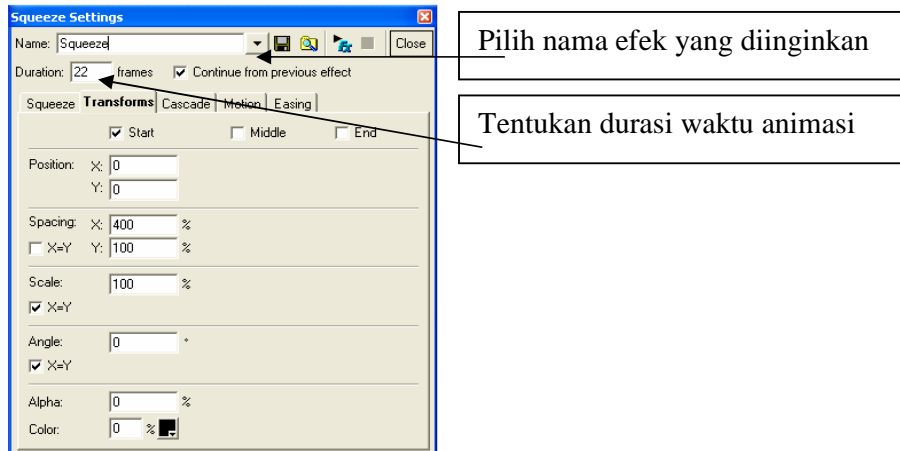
Squeeze Settings

Name: Squeeze

Close

Duration: 22 frames

Continue from previous effect

Squeeze | Transforms | Cascade | Motion | Easing

Start

Middle

End

Position: X: 0

Y: 0

Spacing: X: 400 %

X=Y Y: 100 %

Scale: 100 %

X=Y

Angle: 0 °

X=Y

Alpha: 0 %

Color: 0 %

Pilih nama efek yang diinginkan

Tentukan durasi waktu animasi